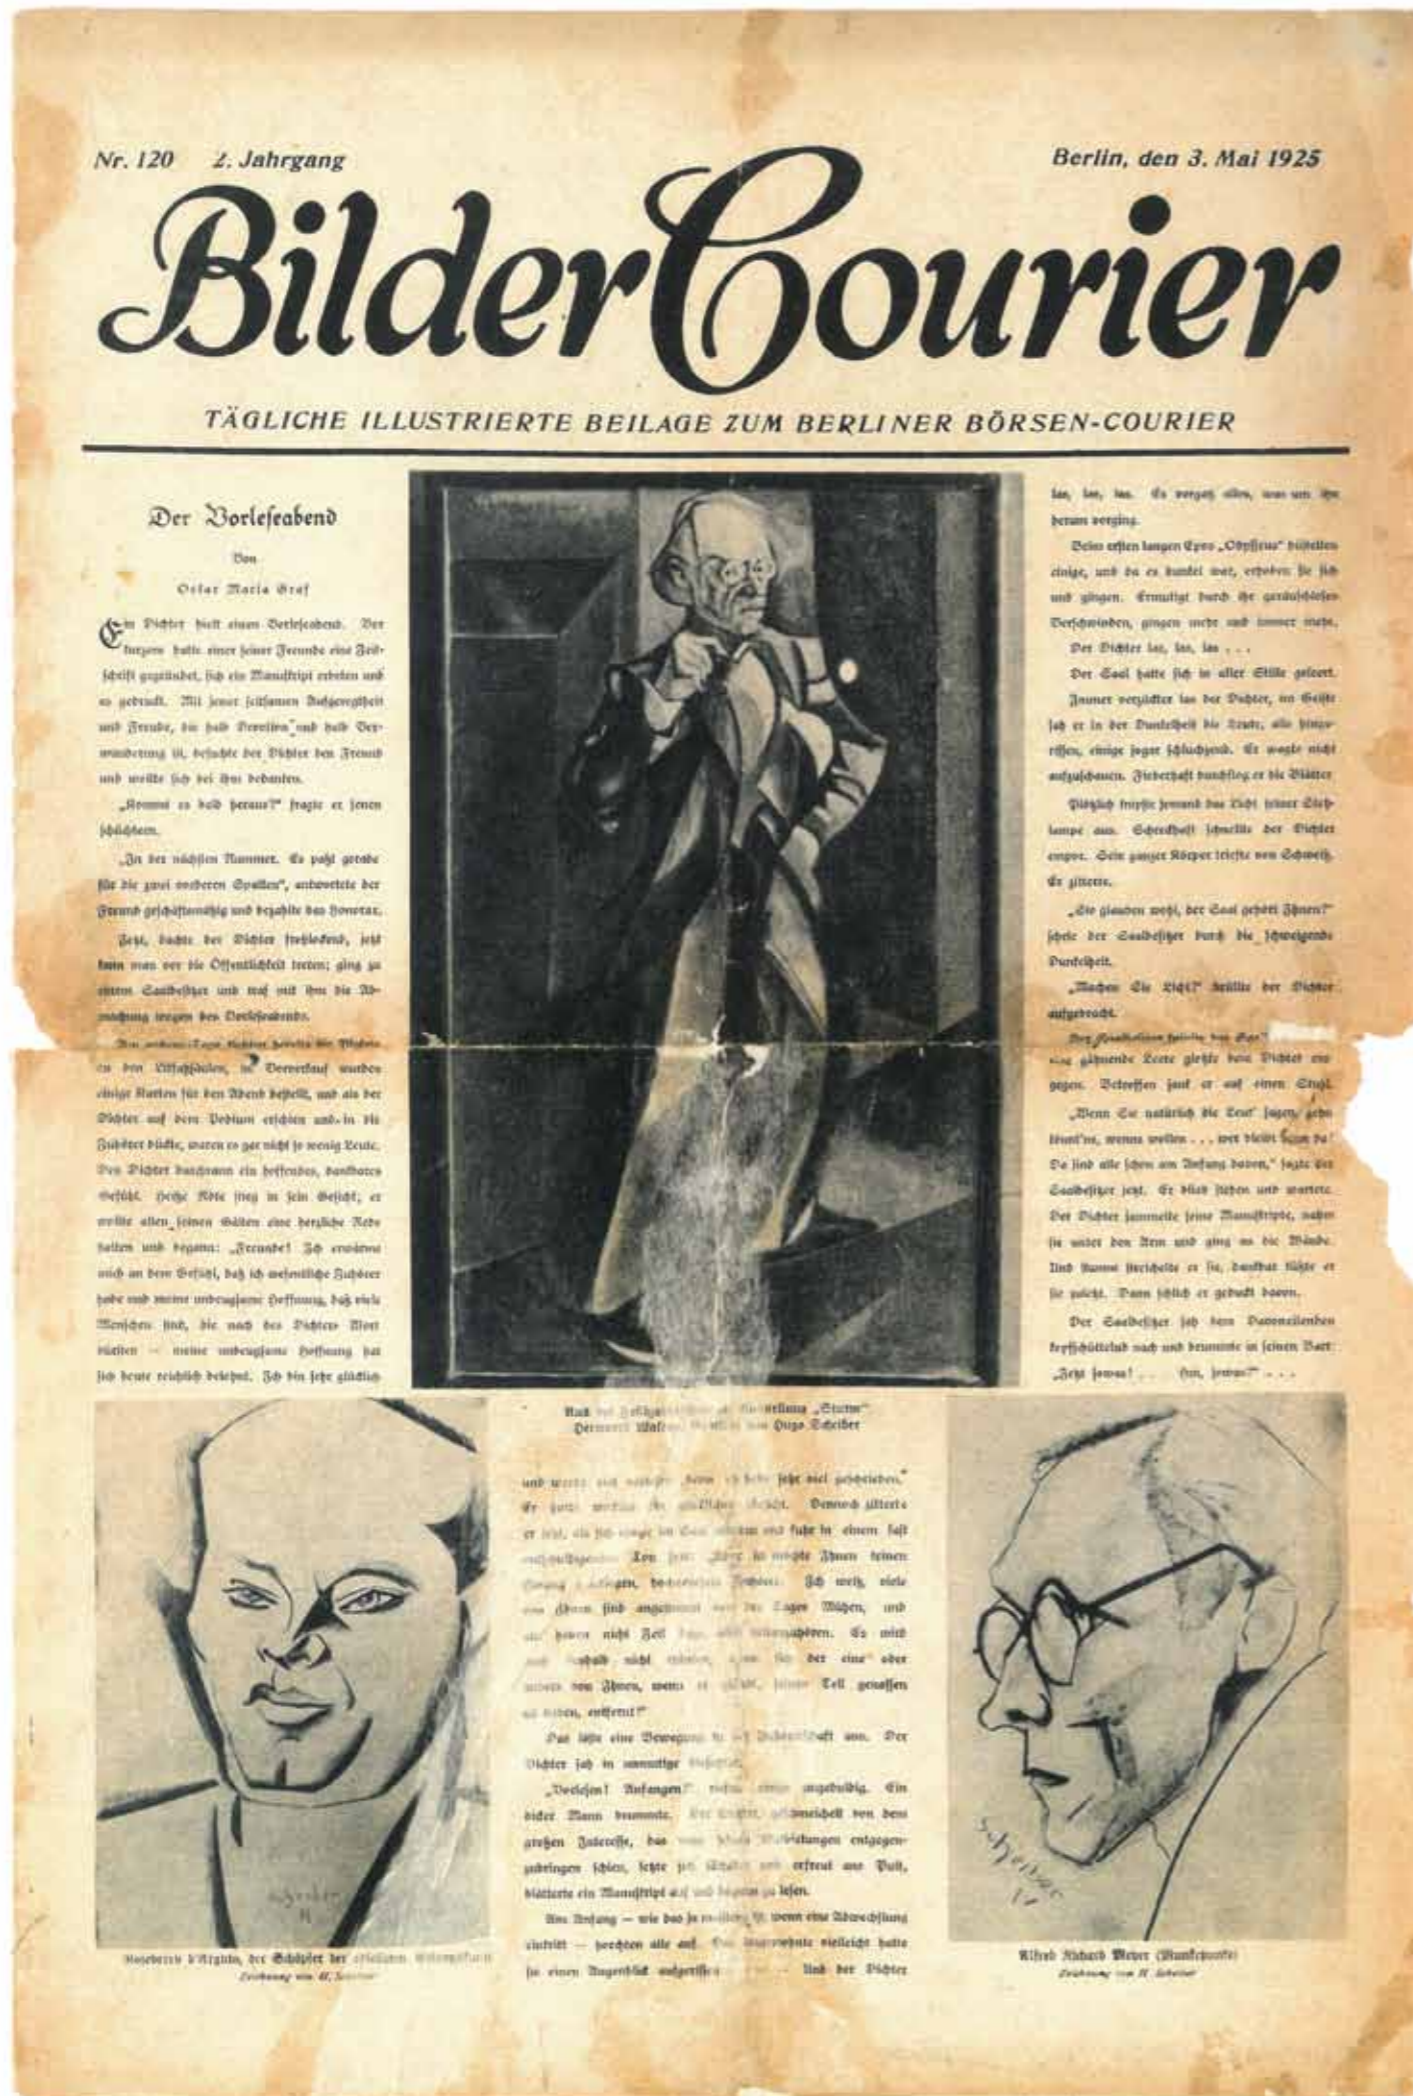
Nr. 120 2. Jahrgang

Berlin, den 3. Mai 1925

BilderCourier

TÄGLICHE ILLUSTRIERTE BEILAGE ZUM BERLINER BÖRSEN-COURIER

Der Vorleseabend

Von

Oskar Maria Graf

Ein Dichter hielt einen Vorleseabend. Vor kurzem hatte einer seiner Freunde eine Zeitschrift gegründet, sich ein Manuskript erbeten und es gedruckt. Mit jener seltsamen Aufgeregtheit und Freude, die halb Verwirrung und halb Verwunderung ist, besuchte der Dichter den Freund und wollte sich bei ihm bedanken.

„Kommt es bald heraus?" fragte er schüchtern.

„In der nächsten Nummer. Es paßt gerade für die zwei vorderen Spalten", antwortete der Freund geschäftsmäßig und bezahlte das Honorar.

Jetzt, dachte der Dichter frohlockend, jetzt kann man vor die Öffentlichkeit treten; ging zu einem Saalbesitzer und traf mit ihm die Abmachung wegen des Vorleseabends.

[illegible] an den Litfaßsäulen, im Vorverkauf wurden einige Karten für den Abend bestellt, und als der Dichter auf dem Podium erschien und in die Zuhörer blickte, waren es gar nicht so wenig Leute. Den Dichter durchrann ein hoffendes, dankbares Gefühl. Heiße Röte stieg in sein Gesicht; er wollte allen seinen Gästen eine herzliche Rede halten und begann: „Freunde! Ich erwähne mich an dem Gefühl, daß ich wesentliche Zuhörer habe und meine unbeugsame Hoffnung, daß viele Menschen sind, die nach des Dichters Wort dürsten — meine unbeugsame Hoffnung hat sich heute reichlich belohnt. Ich bin sehr glücklich

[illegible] „Sturm"
Herwarth Walden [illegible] Hugo Scheiber

und werde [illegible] habe sehr viel geschrieben." Er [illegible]. Dennoch zitterte er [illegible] und fuhr in einem fast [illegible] Ton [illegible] möchte Ihnen keinen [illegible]. Ich weiß, viele von Ihnen sind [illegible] Tages Mühen, und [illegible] nicht Zeit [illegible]. Es wird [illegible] nicht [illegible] der eine oder andere von Ihnen, wenn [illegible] Teil genossen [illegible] entfernt!"

Das löste eine Bewegung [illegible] aus. Der Dichter sah in unmutige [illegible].

„Vorlesen! Anfangen!" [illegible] ungeduldig. Ein dicker Mann brummte. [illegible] von dem großen Interesse, das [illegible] entgegenzubringen schien, setzte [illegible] und erfreut ans Pult, blätterte ein Manuskript auf und begann zu lesen.

Am Anfang — wie das so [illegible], wenn eine Abwechslung eintritt — horchten alle auf. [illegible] vielleicht hatte sie einen Augenblick aufgerissen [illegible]. Und der Dichter

las, las, las. Er vergaß alles, was um ihn herum vorging.

Beim ersten langen Epos „Odysseus" drückten einige, und da es dunkel war, erhoben sie sich und gingen. Ermutigt durch ihr geräuschloses Verschwinden, gingen mehr und immer mehr.

Der Dichter las, las, las . . .

Der Saal hatte sich in aller Stille geleert.

Immer verzückter las der Dichter, im Geiste sah er in der Dunkelheit die Leute, alle hingerissen, einige sogar schluchzend. Er wagte nicht aufzuschauen. Fieberhaft durchflog er die Blätter.

Plötzlich knipste jemand das Licht seiner Stehlampe aus. Schreckhaft schnellte der Dichter empor. Sein ganzer Körper triefte von Schweiß. Er zitterte.

„Sie glauben wohl, der Saal gehört Ihnen?" schrie der Saalbesitzer durch die schweigende Dunkelheit.

„Machen Sie Licht!" brüllte der Dichter aufgebracht.

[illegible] gähnende Leere glotzte dem Dichter entgegen. Betroffen sank er auf einen Stuhl.

„Wenn Sie natürlich die Leut' fangen, gehn könnt'ns, wenns wollen . . . wer bleibt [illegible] da! Da sind alle schon am Anfang davon," sagte der Saalbesitzer jetzt. Er blieb stehen und wartete. Der Dichter sammelte seine Manuskripte, nahm sie unter den Arm und ging an die Wände. Und stumm streichelte er sie, dankbar fühlte er sie leicht. Dann schlich er geduckt davon.

Der Saalbesitzer sah dem Davoneilenden kopfschüttelnd nach und brummte in seinen Bart: „Jetzt sowas! . . . Hm, sowas!" . . .

Scheiber H

Rosebrrn d'Arguto, der Schöpfer der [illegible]
Zeichnung von H. Scheiber

Scheiber H

Alfred Richard Meyer (Munkepunke)
Zeichnung von H. Scheiber